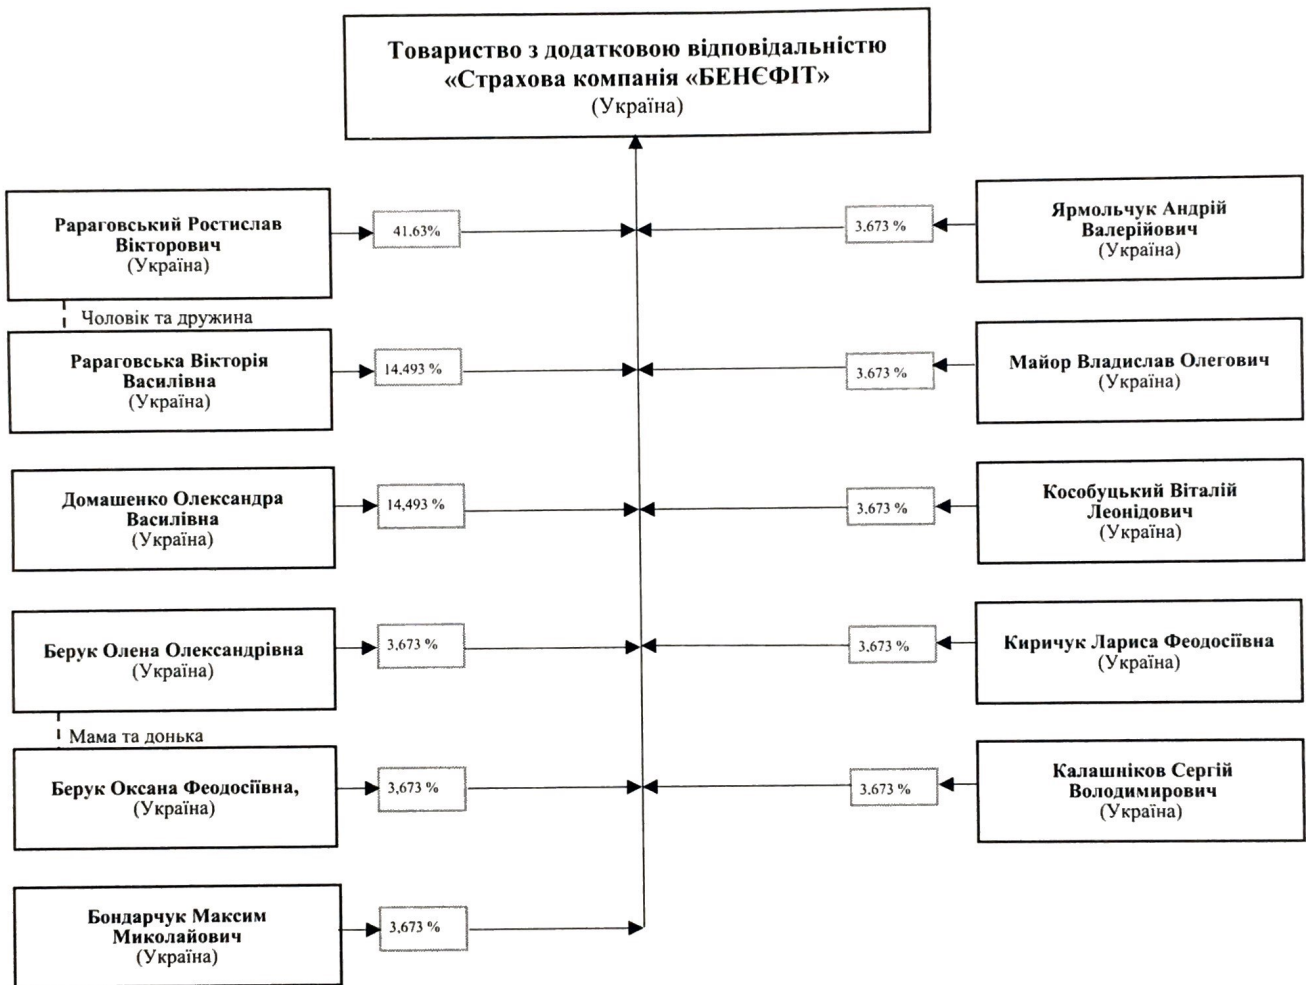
Товариство з додатковою відповідальністю «Страхова компанія «БЕНЄФІТ» (Україна)

Раравський Ростислав Вікторович (Україна)

41.63%

3.673 %

Ярмольчук Андрій Валерійович (Україна)

Чоловік та дружина

Рараговська Вікторія Василівна (Україна)

14.493 %

3.673 %

Майор Владислав Олегович (Україна)

Домашенко Олександра Василівна (Україна)

14,493 %

3.673 %

Кособуцький Віталій Леонідович (Україна)

Берук Олена Олександрівна (Україна)

3,673 %

3.673 %

Киричук Лариса Феодосіївна (Україна)

Мама та донька

Берук Оксана Феодосіївна, (Україна)

3,673 %

3.673 %

Калашніков Сергій Володимирович (Україна)

Бондарчук Максим Миколайович (Україна)

3,673 %